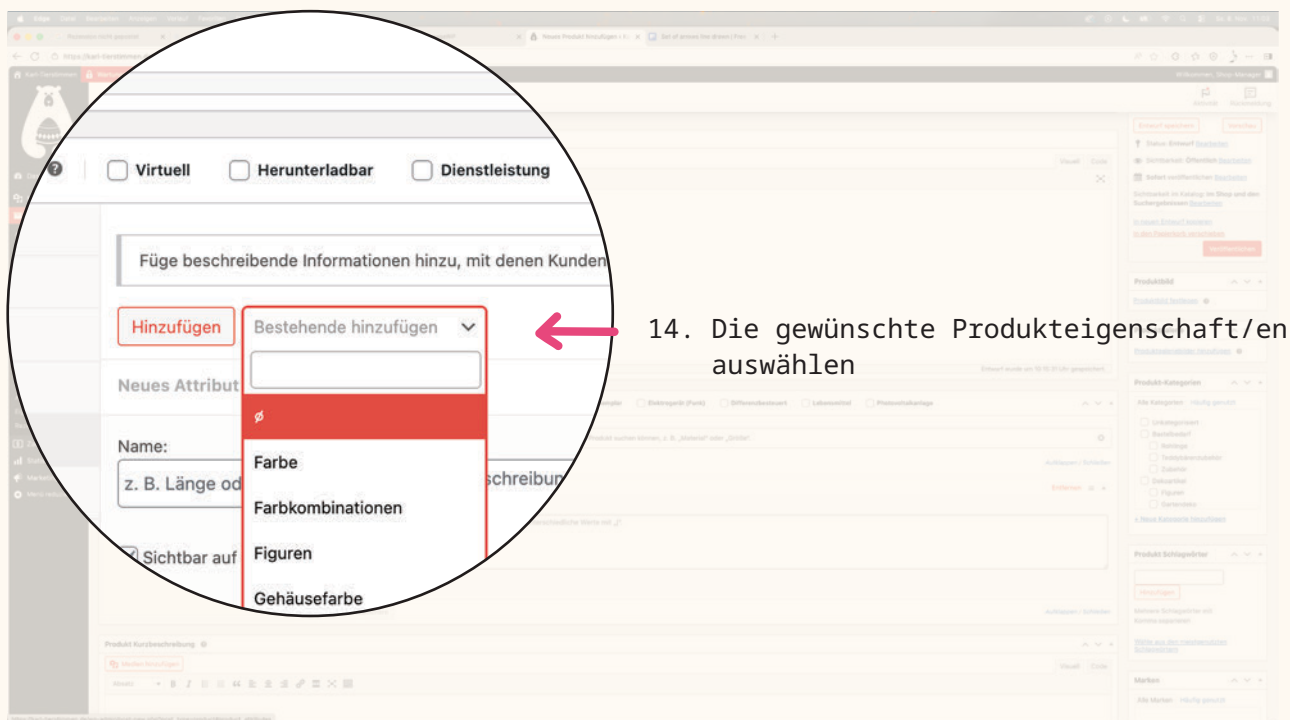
Virtuell
Herunterladbar
Dienstleistung

Füge beschreibende Informationen hinzu, mit denen Kunden

Hinzufügen
Bestehende hinzufügen

Neues Attribut

ø
Farbe
Farbkombinationen
Figuren
Gehäusefarbe

Name:
z. B. Länge od
schreibun

Sichtbar auf

14. Die gewünschte Produkteigenschaft/en auswählen